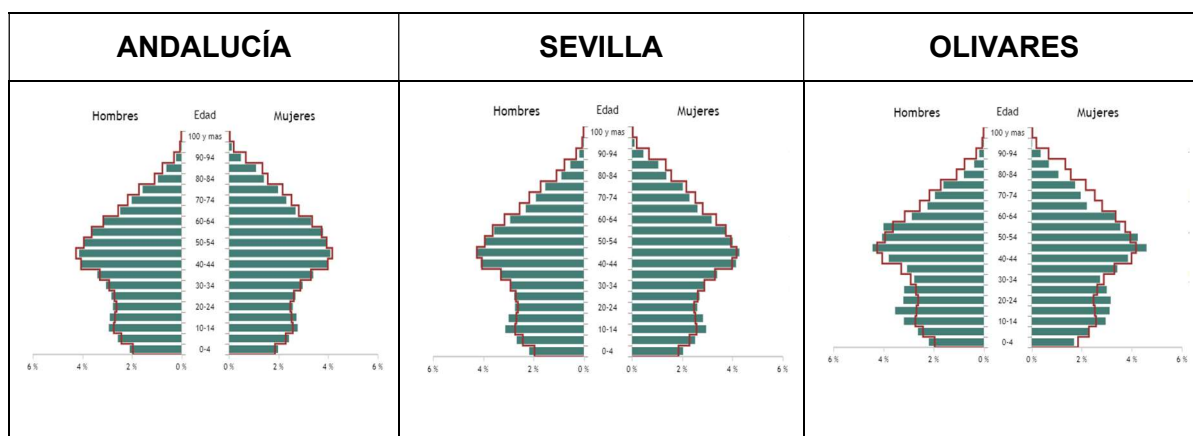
| ANDALUCÍA | SEVILLA | OLIVARES |
|---|---|---|
| Hombres Edad Mujeres; 100 y mas, 90-94, 80-84, 70-74, 60-64, 50-54, 40-44, 30-34, 20-24, 10-14, 0-4; 6 % 4 % 2 % 0 % 0 % 2 % 4 % 6 % | Hombres Edad Mujeres; 100 y mas, 90-94, 80-84, 70-74, 60-64, 50-54, 40-44, 30-34, 20-24, 10-14, 0-4; 6 % 4 % 2 % 0 % 0 % 2 % 4 % 6 % | Hombres Edad Mujeres; 100 y mas, 90-94, 80-84, 70-74, 60-64, 50-54, 40-44, 30-34, 20-24, 10-14, 0-4; 6 % 4 % 2 % 0 % 0 % 2 % 4 % 6 % |